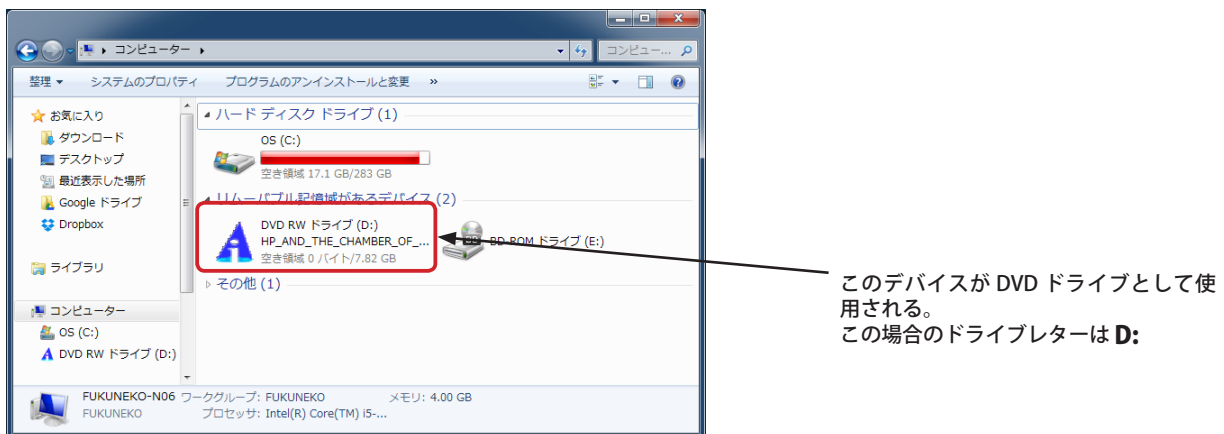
コンピューター

コンピュー...

整理 ▾ システムのプロパティ プログラムのアンインストールと変更 »

お気に入り
ダウンロード
デスクトップ
最近表示した場所
Google ドライブ
Dropbox

ライブラリ

コンピューター
OS (C:)
DVD RW ドライブ (D:)

ハード ディスク ドライブ (1)

OS (C:)
空き領域 17.1 GB/283 GB

リムーバブル記憶域があるデバイス (2)

DVD RW ドライブ (D:)
HP_AND_THE_CHAMBER_OF_...
空き領域 0 バイト/7.82 GB

BD-ROM ドライブ (E:)

その他 (1)

FUKUNEKO-N06 ワークグループ: FUKUNEKO メモリ: 4.00 GB
FUKUNEKO プロセッサ: Intel(R) Core(TM) i5-...

このデバイスが DVD ドライブとして使用される。
この場合のドライブレターは D: